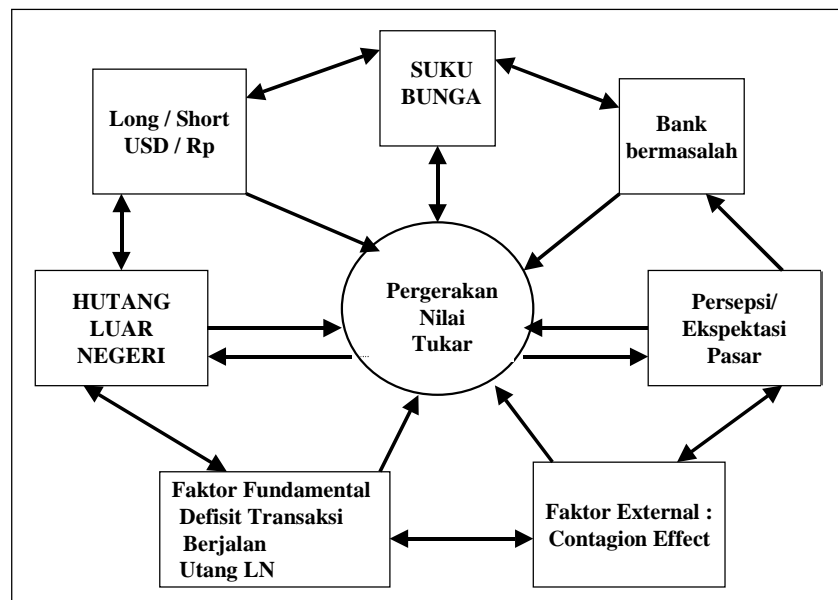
SUKU BUNGA

Long / Short USD / Rp

Bank bermasalah

HUTANG LUAR NEGERI

Pergerakan Nilai Tukar

Persepsi/ Ekspektasi Pasar

Faktor Fundamental Defisit Transaksi Berjalan Utang LN

Faktor External : Contagion Effect